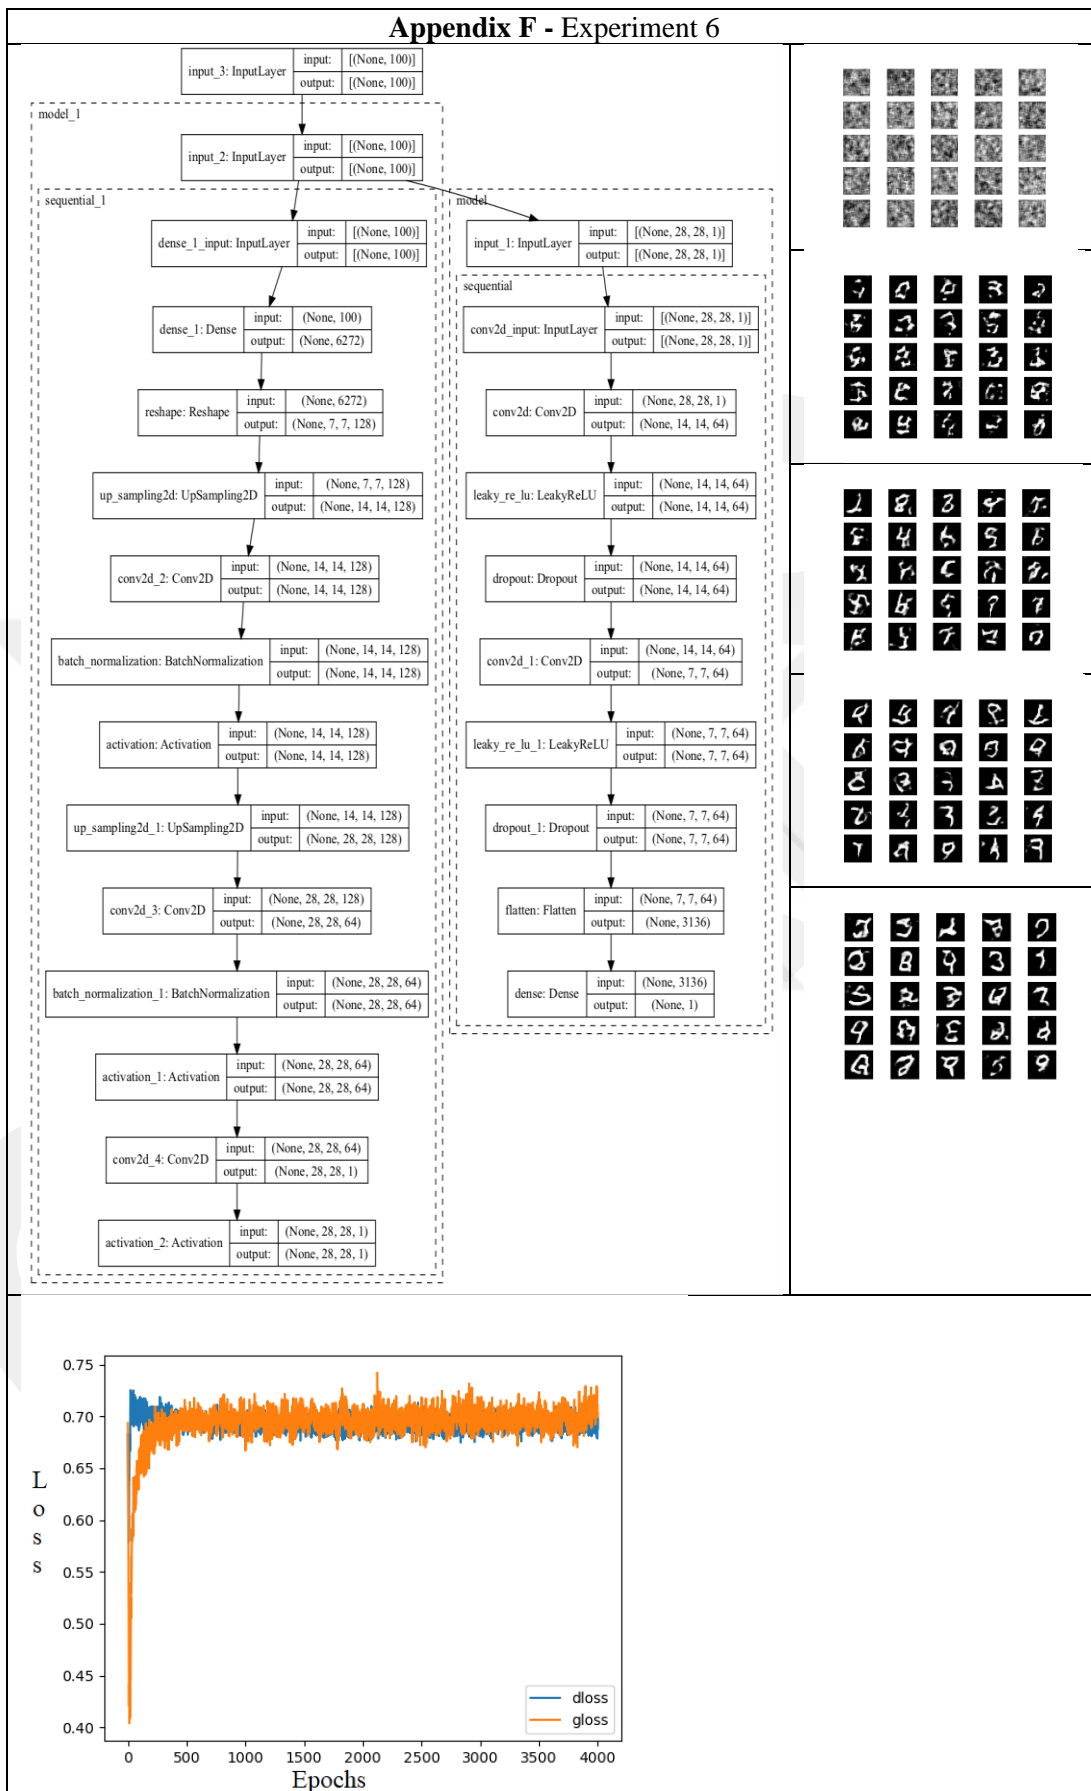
**Appendix F -** Experiment 6

input_3: InputLayer | input: | [(None, 100)] | output: | [(None, 100)]

model_1

input_2: InputLayer | input: | [(None, 100)] | output: | [(None, 100)]

sequential_1

dense_1_input: InputLayer | input: | [(None, 100)] | output: | [(None, 100)]

dense_1: Dense | input: | (None, 100) | output: | (None, 6272)

reshape: Reshape | input: | (None, 6272) | output: | (None, 7, 7, 128)

up_sampling2d: UpSampling2D | input: | (None, 7, 7, 128) | output: | (None, 14, 14, 128)

conv2d_2: Conv2D | input: | (None, 14, 14, 128) | output: | (None, 14, 14, 128)

batch_normalization: BatchNormalization | input: | (None, 14, 14, 128) | output: | (None, 14, 14, 128)

activation: Activation | input: | (None, 14, 14, 128) | output: | (None, 14, 14, 128)

up_sampling2d_1: UpSampling2D | input: | (None, 14, 14, 128) | output: | (None, 28, 28, 128)

conv2d_3: Conv2D | input: | (None, 28, 28, 128) | output: | (None, 28, 28, 64)

batch_normalization_1: BatchNormalization | input: | (None, 28, 28, 64) | output: | (None, 28, 28, 64)

activation_1: Activation | input: | (None, 28, 28, 64) | output: | (None, 28, 28, 64)

conv2d_4: Conv2D | input: | (None, 28, 28, 64) | output: | (None, 28, 28, 1)

activation_2: Activation | input: | (None, 28, 28, 1) | output: | (None, 28, 28, 1)

model

input_1: InputLayer | input: | [(None, 28, 28, 1)] | output: | [(None, 28, 28, 1)]

sequential

conv2d_input: InputLayer | input: | [(None, 28, 28, 1)] | output: | [(None, 28, 28, 1)]

conv2d: Conv2D | input: | (None, 28, 28, 1) | output: | (None, 14, 14, 64)

leaky_re_lu: LeakyReLU | input: | (None, 14, 14, 64) | output: | (None, 14, 14, 64)

dropout: Dropout | input: | (None, 14, 14, 64) | output: | (None, 14, 14, 64)

conv2d_1: Conv2D | input: | (None, 14, 14, 64) | output: | (None, 7, 7, 64)

leaky_re_lu_1: LeakyReLU | input: | (None, 7, 7, 64) | output: | (None, 7, 7, 64)

dropout_1: Dropout | input: | (None, 7, 7, 64) | output: | (None, 7, 7, 64)

flatten: Flatten | input: | (None, 7, 7, 64) | output: | (None, 3136)

dense: Dense | input: | (None, 3136) | output: | (None, 1)

0.75
0.70
0.65
0.60
0.55
0.50
0.45
0.40

Loss

0 500 1000 1500 2000 2500 3000 3500 4000

Epochs

dloss
gloss